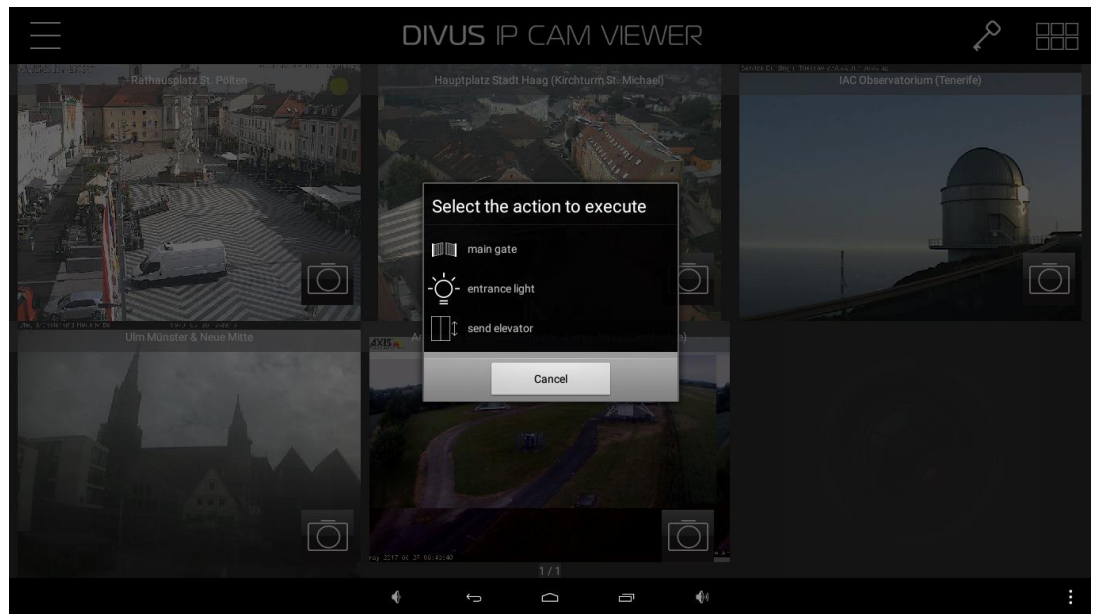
DIVUS IP CAM VIEWER

Rathausplatz St. Pölten

Hauptplatz Stadt Haag (Kirchturm St. Michael)

IAC Observatorium (Tenerife)

Ulm Münster & Neue Mitte

AXIS

Select the action to execute

main gate

entrance light

send elevator

Cancel

1/1